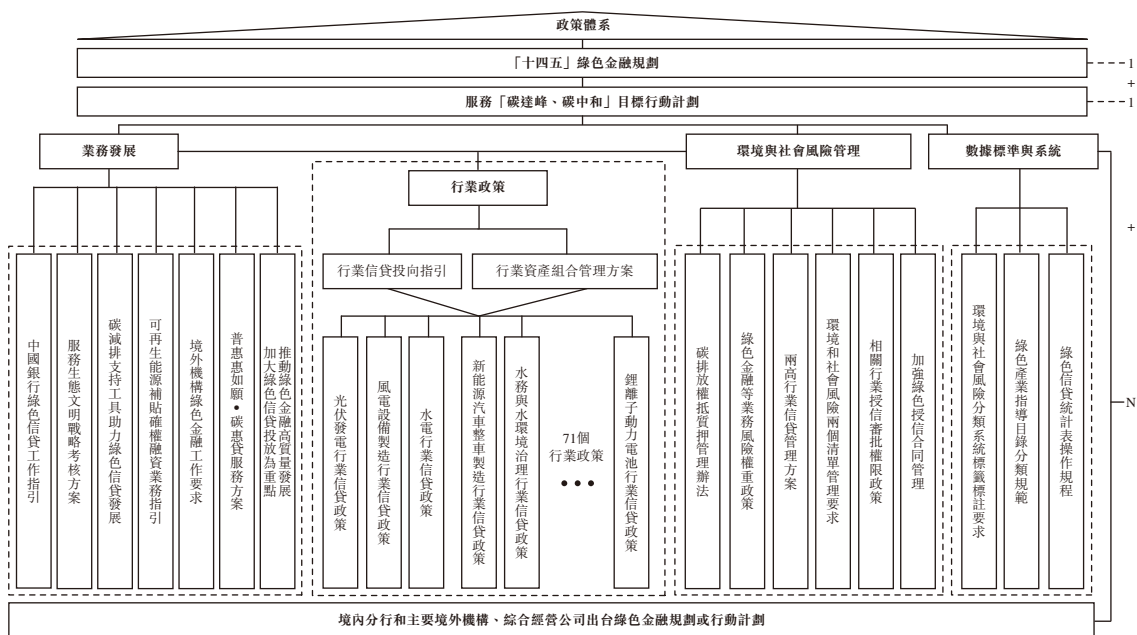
政策體系

「十四五」綠色金融規劃

服務「碳達峰、碳中和」目標行動計劃

業務發展

中國銀行綠色信貸工作指引

服務生態文明戰略考核方案

碳減排支持工具助力綠色信貸發展

可再生能源補貼確權融資業務指引

境外機構綠色金融工作要求

普惠惠如願•碳惠貸服務方案

推動綠色金融高質量發展加大綠色信貸投放為重點

行業政策

行業信貸投向指引

行業資產組合管理方案

光伏發電行業信貸政策

風電設備製造行業信貸政策

水電行業信貸政策

新能源汽車整車製造行業信貸政策

水務與水環境治理行業信貸政策

71個行業政策

• • •

鋰離子動力電池行業信貸政策

環境與社會風險管理

碳排放權抵質押管理辦法

綠色金融等業務風險權重政策

兩高行業信貸管理方案

環境和社會風險兩個清單管理要求

相關行業授信審批權限政策

加強綠色授信合同管理

數據標準與系統

環境與社會風險分類系統標識標註要求

綠色產業指導目錄分類規範

綠色信貸統計表操作規程

境內分行和主要境外機構、綜合經營公司出台綠色金融規劃或行動計劃

1

+

1

+

N